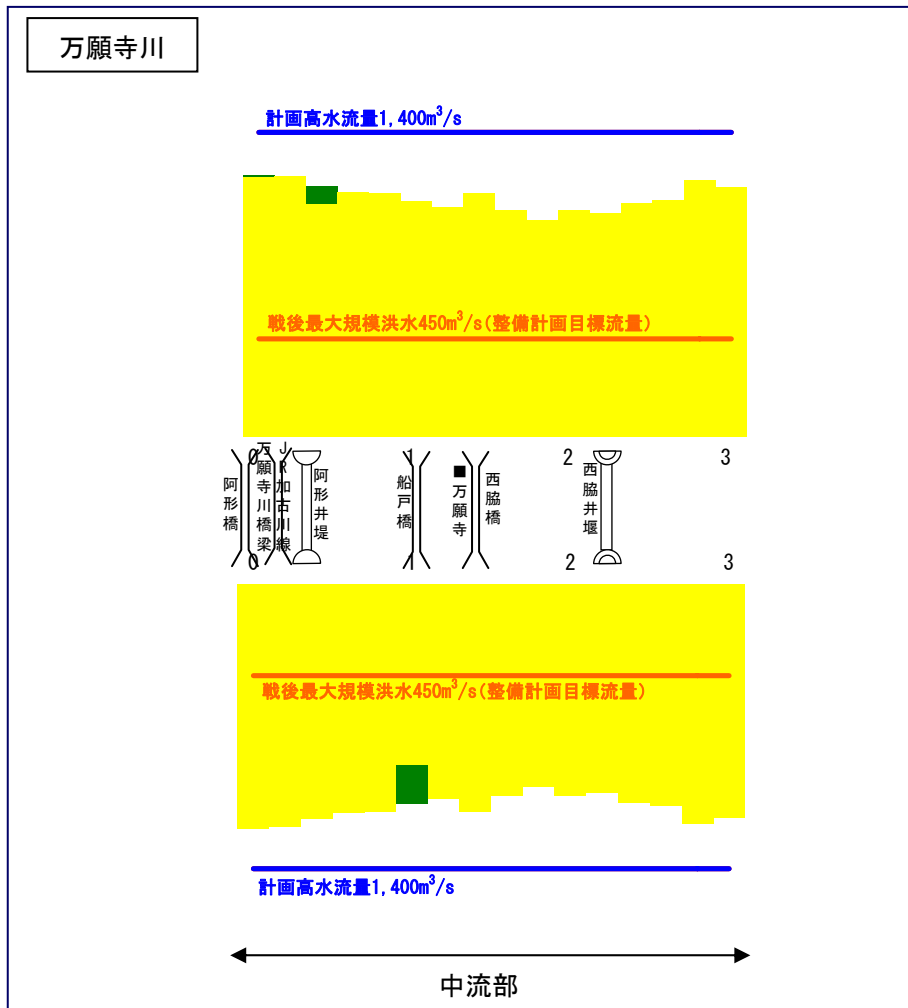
万願寺川

計画高水流量1,400m$^3$/s

戦後最大規模洪水450m$^3$/s(整備計画目標流量)

0 1 2 3

阿形橋 万願寺川橋梁 JR加古川線 阿形井堤 船戸橋 ■万願寺 西脇橋 西脇井堰

0 1 2 3

戦後最大規模洪水450m$^3$/s(整備計画目標流量)

計画高水流量1,400m$^3$/s

中流部